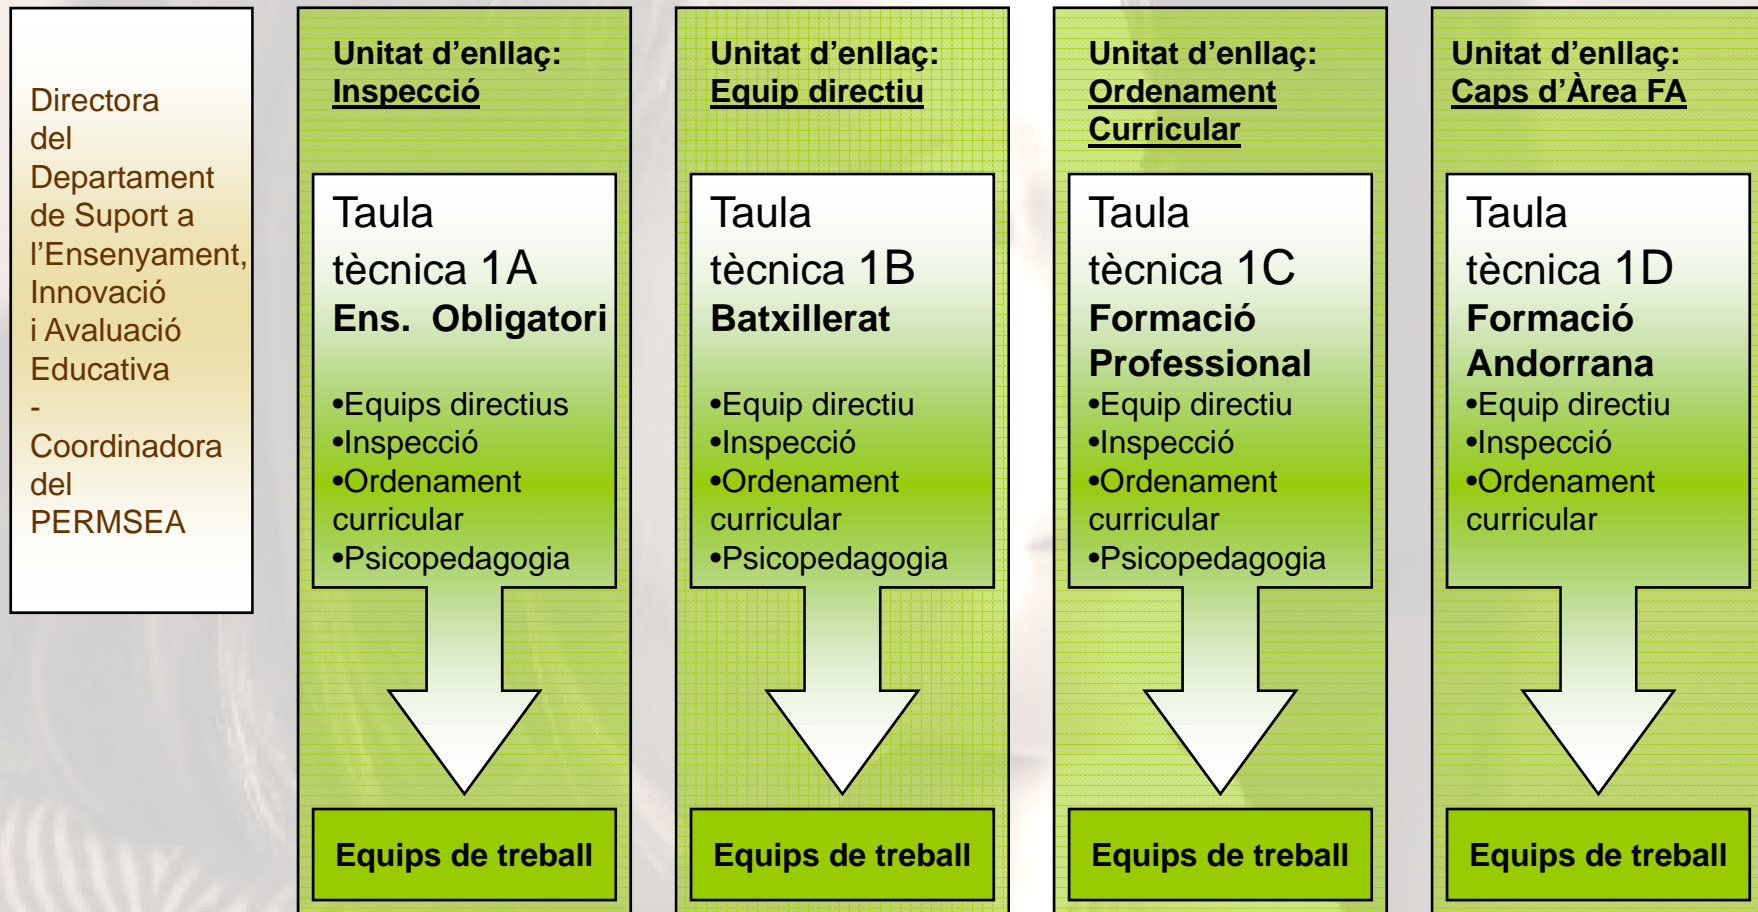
Directora del Departament de Suport a l'Ensenyament, Innovació i Avaluació Educativa
-
Coordinadora del PERMSEA

Unitat d'enllaç: Inspecció

Taula tècnica 1A
Ens. Obligatori

•Equips directius
•Inspecció
•Ordenament curricular
•Psicopedagogia

Equips de treball

Unitat d'enllaç: Equip directiu

Taula tècnica 1B
Batxillerat

•Equip directiu
•Inspecció
•Ordenament curricular
•Psicopedagogia

Equips de treball

Unitat d'enllaç: Ordenament Curricular

Taula tècnica 1C
Formació Professional
•Equip directiu
•Inspecció
•Ordenament curricular
•Psicopedagogia

Equips de treball

Unitat d'enllaç: Caps d'Àrea FA

Taula tècnica 1D
Formació Andorrana
•Equip directiu
•Inspecció
•Ordenament curricular

Equips de treball